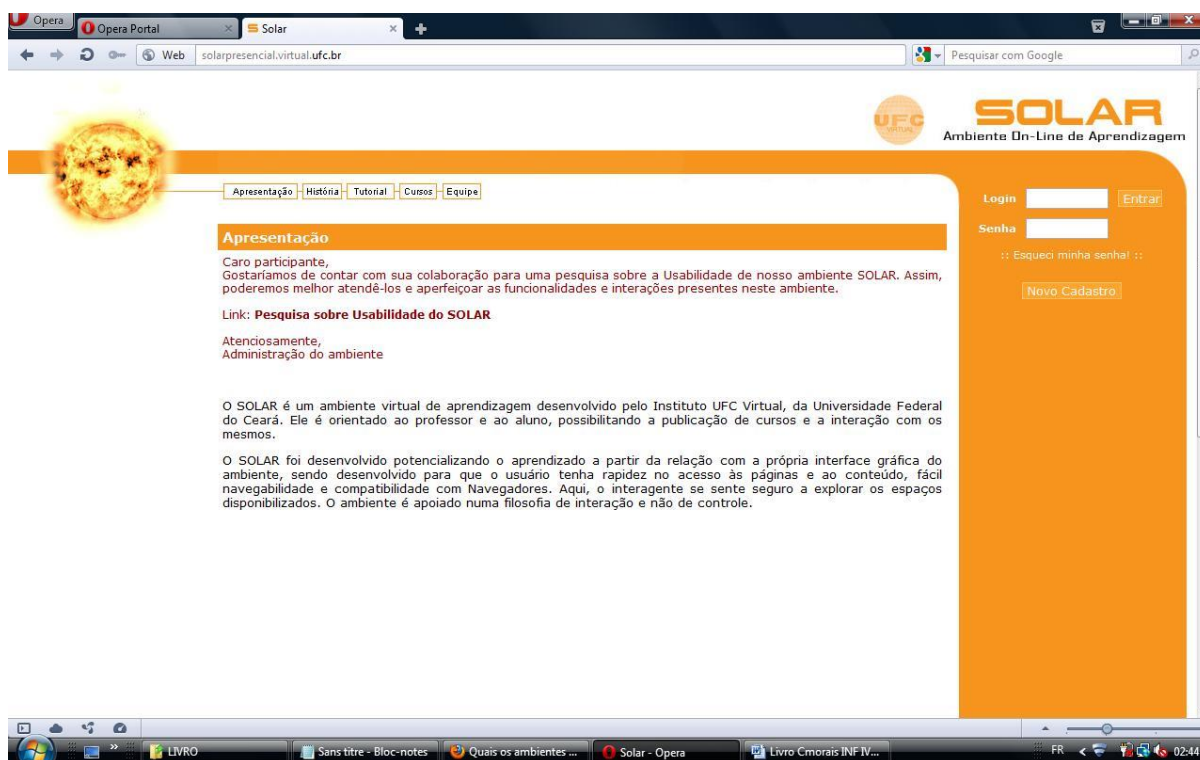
Opera
Opera Portal
Solar
Web
solarpresencial.virtual.ufc.br
Pesquisar com Google

UFC VIRTUAL
SOLAR
Ambiente On-Line de Aprendizagem

Apresentação | História | Tutorial | Cursos | Equipe

Login
Entrar
Senha
:: Esqueci minha senha! ::
Novo Cadastro

Apresentação

Caro participante,
Gostaríamos de contar com sua colaboração para uma pesquisa sobre a Usabilidade de nosso ambiente SOLAR. Assim, poderemos melhor atendê-los e aperfeiçoar as funcionalidades e interações presentes neste ambiente.

Link: Pesquisa sobre Usabilidade do SOLAR

Atenciosamente,
Administração do ambiente

O SOLAR é um ambiente virtual de aprendizagem desenvolvido pelo Instituto UFC Virtual, da Universidade Federal do Ceará. Ele é orientado ao professor e ao aluno, possibilitando a publicação de cursos e a interação com os mesmos.

O SOLAR foi desenvolvido potencializando o aprendizado a partir da relação com a própria interface gráfica do ambiente, sendo desenvolvido para que o usuário tenha rapidez no acesso às páginas e ao conteúdo, fácil navegabilidade e compatibilidade com Navegadores. Aqui, o interagente se sente seguro a explorar os espaços disponibilizados. O ambiente é apoiado numa filosofia de interação e não de controle.

LIVRO
Sans titre - Bloc-notes
Quais os ambientes ...
Solar - Opera
Livro Cmorais INF IV...
FR
02:44